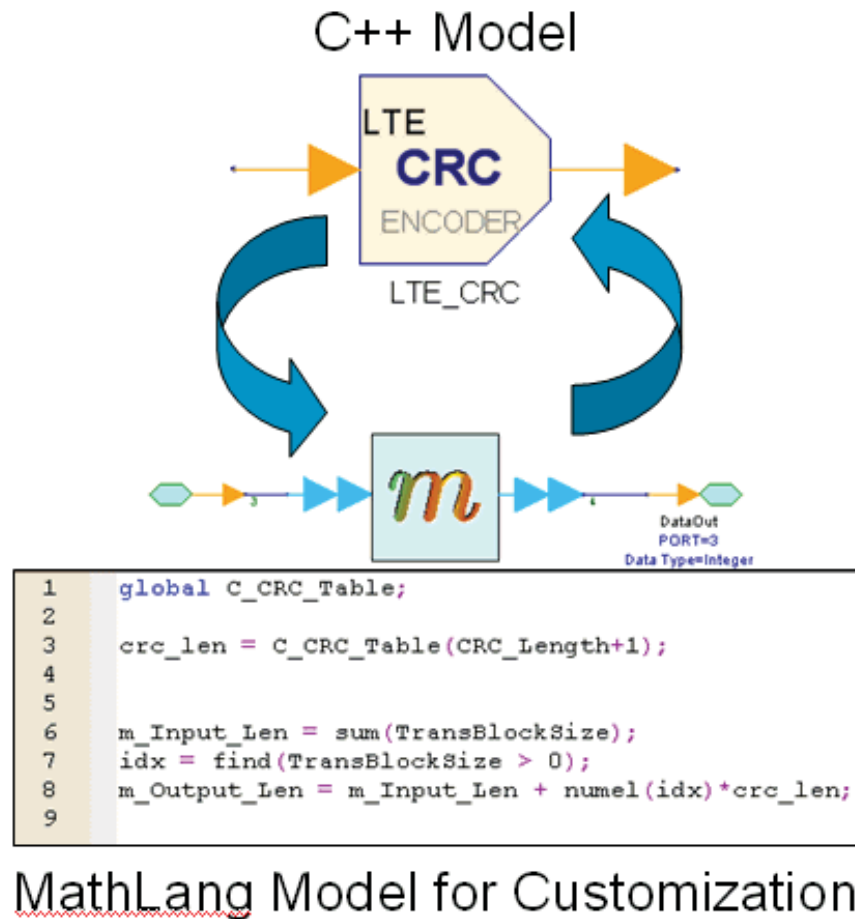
C++ Model

LTE
CRC
ENCODER

LTE_CRC

DataOut
PORT=3
Data Type=Integer

1 global C_CRC_Table;
2
3 crc_len = C_CRC_Table(CRC_Length+1);
4
5
6 m_Input_Len = sum(TransBlockSize);
7 idx = find(TransBlockSize > 0);
8 m_Output_Len = m_Input_Len + numel(idx)*crc_len;
9

MathLang Model for Customization